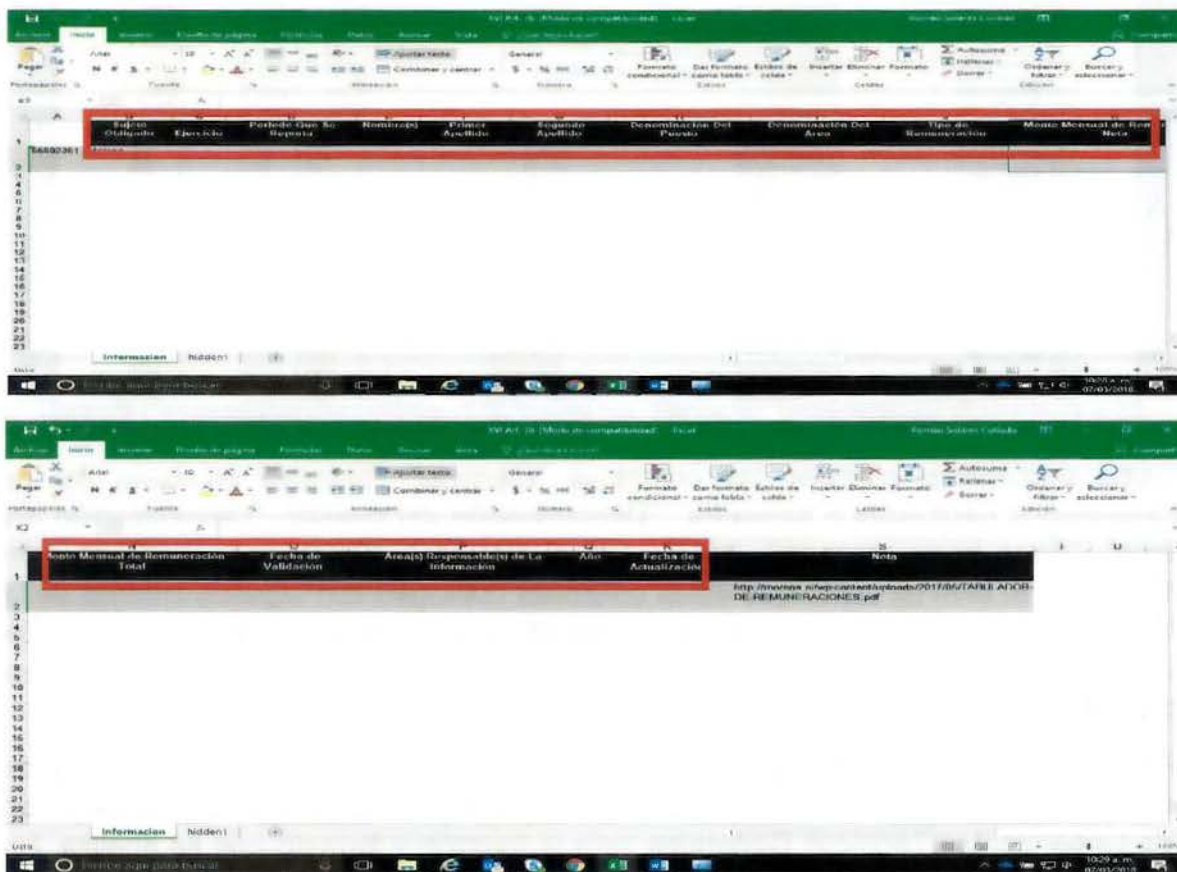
Archivo Inicio Insertar Diseño de página Fórmulas Datos Revisar Vista

Pegar Arial 10 Ajustar texto General Combinar y centrar Formato condicional Dar formato como tabla Estilos de celda Insertar Eliminar Formato Autosuma Rellenar Borrar Ordenar y filtrar Buscar y seleccionar

Portapapeles Fuente Alineación Número Estilos Celdas Edición

| A | Sujeto Obligado | Ejercicio | Periodo Que Se Reporta | Nombre(s) | Primer Apellido | Segundo Apellido | Denominación Del Puesto | Denominación Del Área | Tipo de Remuneración | Monto Mensual de Rem Neto |
|---|---|---|---|---|---|---|---|---|---|---|

1 56880361

Informacion Hidden1

Escribe aquí para buscar

10:27 a.m. 07/03/2018

Archivo Inicio Insertar Diseño de página Fórmulas Datos Revisar Vista

Pegar Arial 10 Ajustar texto General Combinar y centrar Formato condicional Dar formato como tabla Estilos de celda Insertar Eliminar Formato Autosuma Rellenar Borrar Ordenar y filtrar Buscar y seleccionar

Portapapeles Fuente Alineación Número Estilos Celdas Edición

X2

| Monto Mensual de Remuneración Total | Fecha de Validación | Area(s) Responsable(s) de La Información | Año | Fecha de Actualización | Nota |
|---|---|---|---|---|---|

http://morena.si/wp-content/uploads/2017/05/TABULADOR-DE-REMUNERACIONES.pdf

Informacion Hidden1

Escribe aquí para buscar

10:29 a.m. 07/03/2018